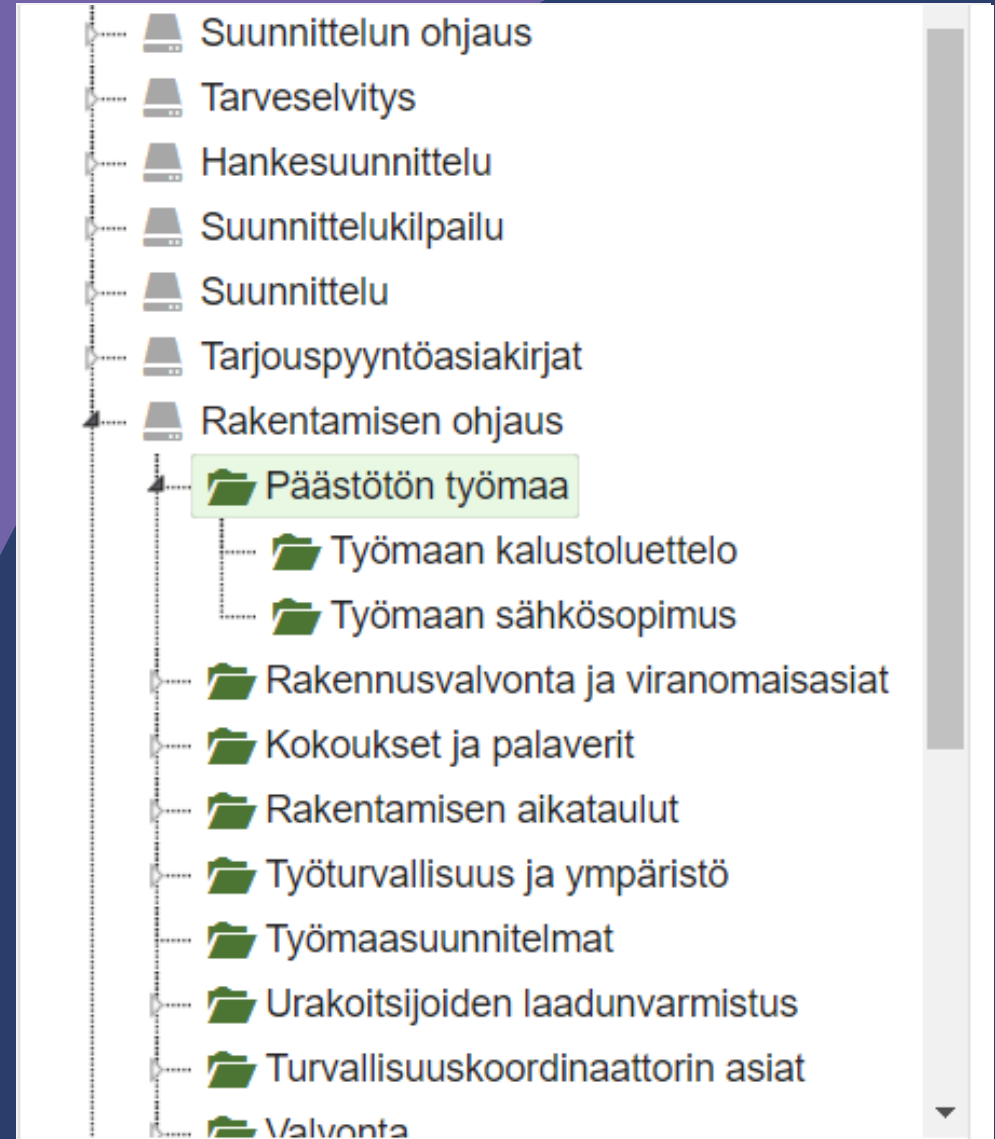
Suunnittelun ohjaus
Tarveselvitys
Hankesuunnittelu
Suunnittelukilpailu
Suunnittelu
Tarjouspyyntöasiakirjat
Rakentamisen ohjaus
Päästötön työmaa
Työmaan kalustoluettelo
Työmaan sähkösopimus
Rakennusvalvonta ja viranomaisasiat
Kokoukset ja palaverit
Rakentamisen aikataulut
Työturvallisuus ja ympäristö
Työmaasuunnitelmat
Urakoitsijoiden laadunvarmistus
Turvallisuuskoordinaattorin asiat
Valvonta